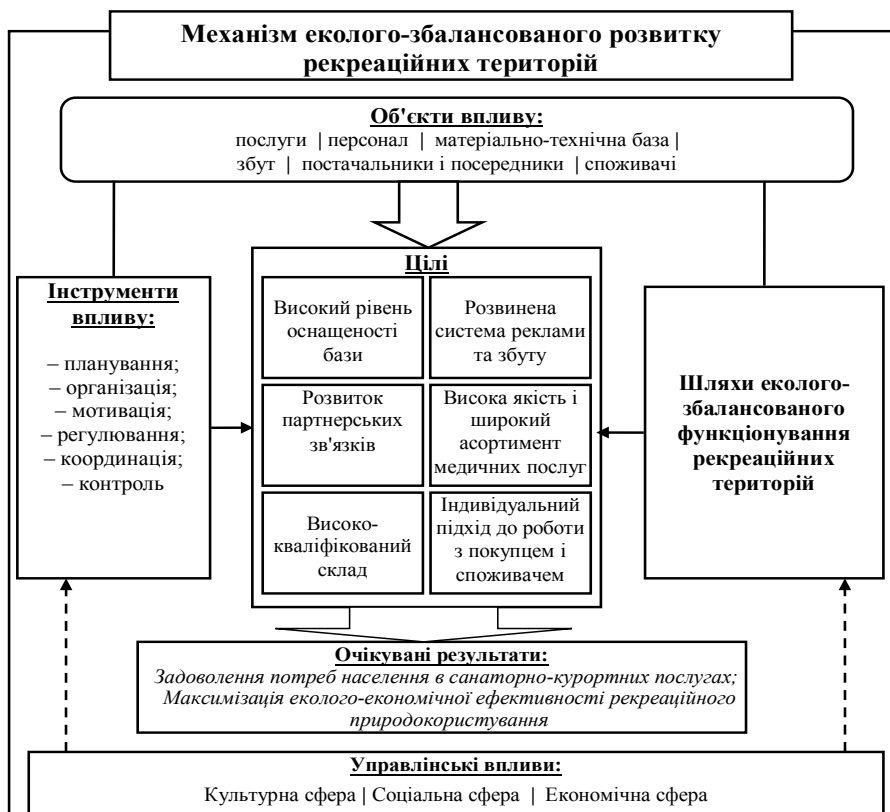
**Механізм еколого-збалансованого розвитку рекреаційних територій**

**Об'єкти впливу:**
послуги | персонал | матеріально-технічна база | збут | постачальники і посередники | споживачі

**Інструменти впливу:**

– планування;
– організація;
– мотивація;
– регулювання;
– координація;
– контроль

**Цілі**

| | |
|---|---|
| Високий рівень оснащеності бази | Розвинена система реклами та збуту |
| Розвиток партнерських зв'язків | Висока якість і широкий асортимент медичних послуг |
| Високо-кваліфікований склад | Індивідуальний підхід до роботи з покупцем і споживачем |

**Шляхи еколого-збалансованого функціонування рекреаційних територій**

**Очікувані результати:**
*Задоволення потреб населення в санаторно-курортних послугах;*
*Максимізація еколого-економічної ефективності рекреаційного природокористування*

**Управлінські впливи:**
Культурна сфера | Соціальна сфера | Економічна сфера